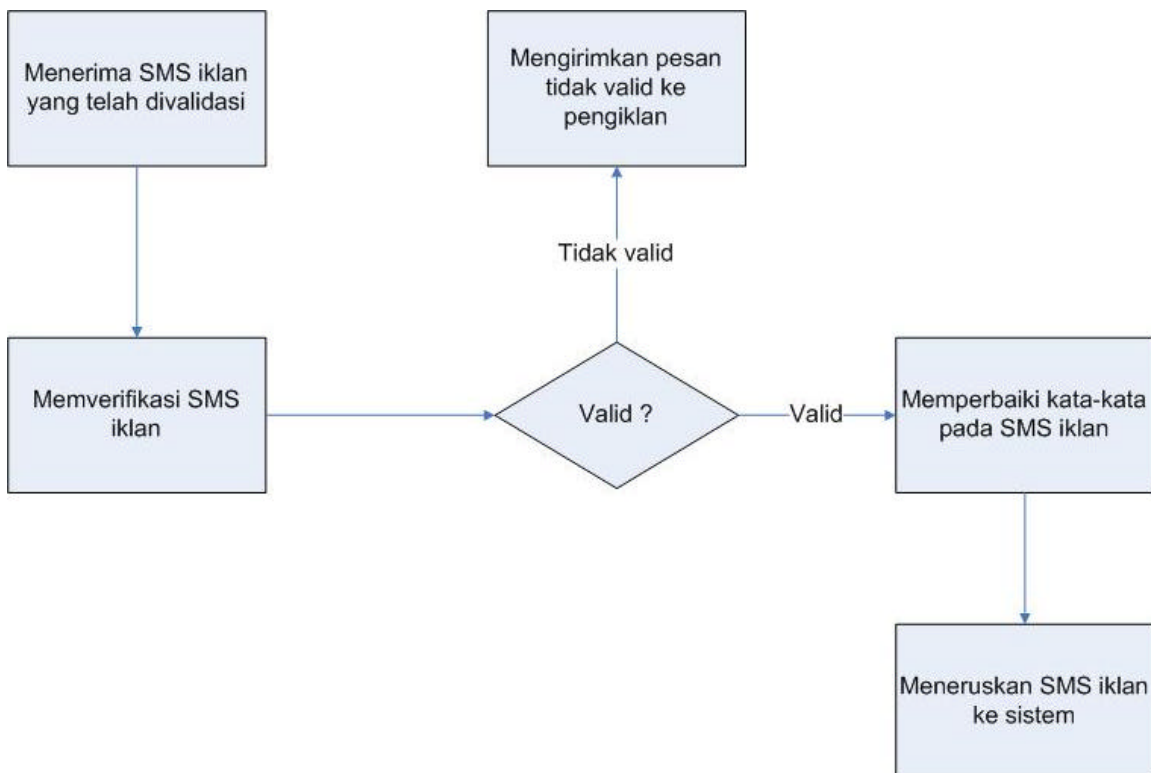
Menerima SMS iklan yang telah divalidasi

Mengirimkan pesan tidak valid ke pengiklan

Tidak valid

Memverifikasi SMS iklan

Valid ?

Valid

Memperbaiki kata-kata pada SMS iklan

Meneruskan SMS iklan ke sistem